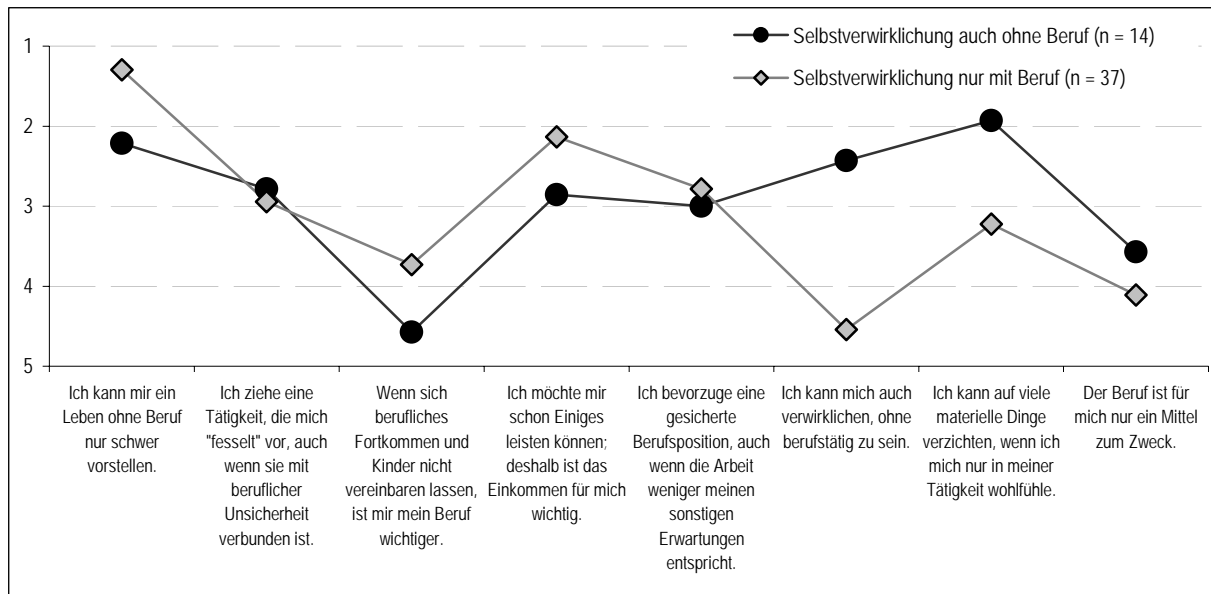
Selbstverwirklichung auch ohne Beruf (n = 14)
Selbstverwirklichung nur mit Beruf (n = 37)

1
2
3
4
5

Ich kann mir ein Leben ohne Beruf nur schwer vorstellen.

Ich ziehe eine Tätigkeit, die mich "fesselt" vor, auch wenn sie mit beruflicher Unsicherheit verbunden ist.

Wenn sich berufliches Fortkommen und Kinder nicht vereinbaren lassen, ist mir mein Beruf wichtiger.

Ich möchte mir schon Einiges leisten können; deshalb ist das Einkommen für mich wichtig.

Ich bevorzuge eine gesicherte Berufsposition, auch wenn die Arbeit weniger meinen sonstigen Erwartungen entspricht.

Ich kann mich auch verwirklichen, ohne berufstätig zu sein.

Ich kann auf viele materielle Dinge verzichten, wenn ich mich nur in meiner Tätigkeit wohlfühle.

Der Beruf ist für mich nur ein Mittel zum Zweck.